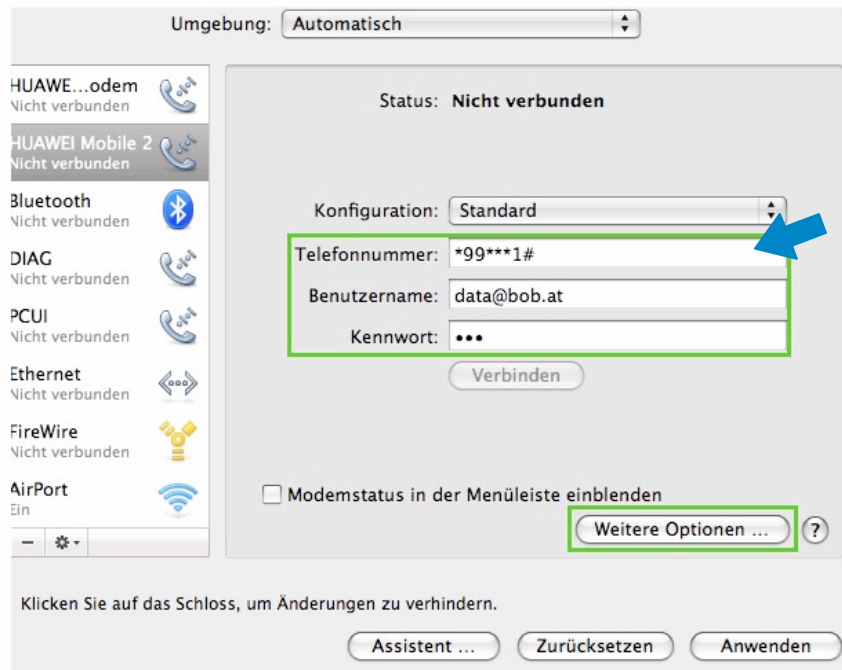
Umgebung: Automatisch

HUAWE...odem
Nicht verbunden

HUAWEI Mobile 2
Nicht verbunden

Bluetooth
Nicht verbunden

DIAG
Nicht verbunden

PCUI
Nicht verbunden

Ethernet
Nicht verbunden

FireWire
Nicht verbunden

AirPort
Ein

Status: Nicht verbunden

Konfiguration: Standard

Telefonnummer: *99***1#

Benutzername: data@bob.at

Kennwort: •••

Verbinden

Modemstatus in der Menüleiste einblenden

Weitere Optionen ...

?

Klicken Sie auf das Schloss, um Änderungen zu verhindern.

Assistent ...

Zurücksetzen

Anwenden